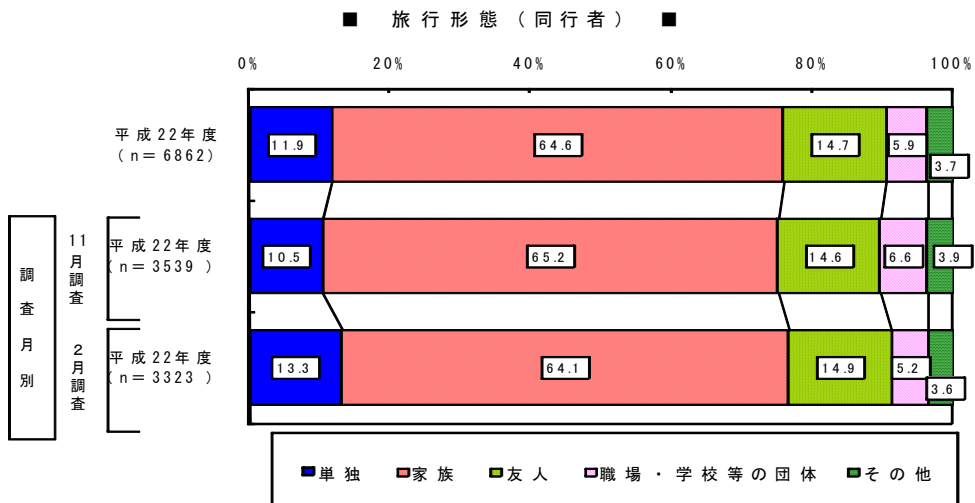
■ 旅行形態（同行者） ■

0% 20% 40% 60% 80% 100%

平成22年度（n＝6862） 11.9 64.6 14.7 5.9 3.7

調査月別

11月調査 平成22年度（n＝3539） 10.5 65.2 14.6 6.6 3.9

2月調査 平成22年度（n＝3323） 13.3 64.1 14.9 5.2 3.6

■単独 ■家族 ■友人 ■職場・学校等の団体 ■その他